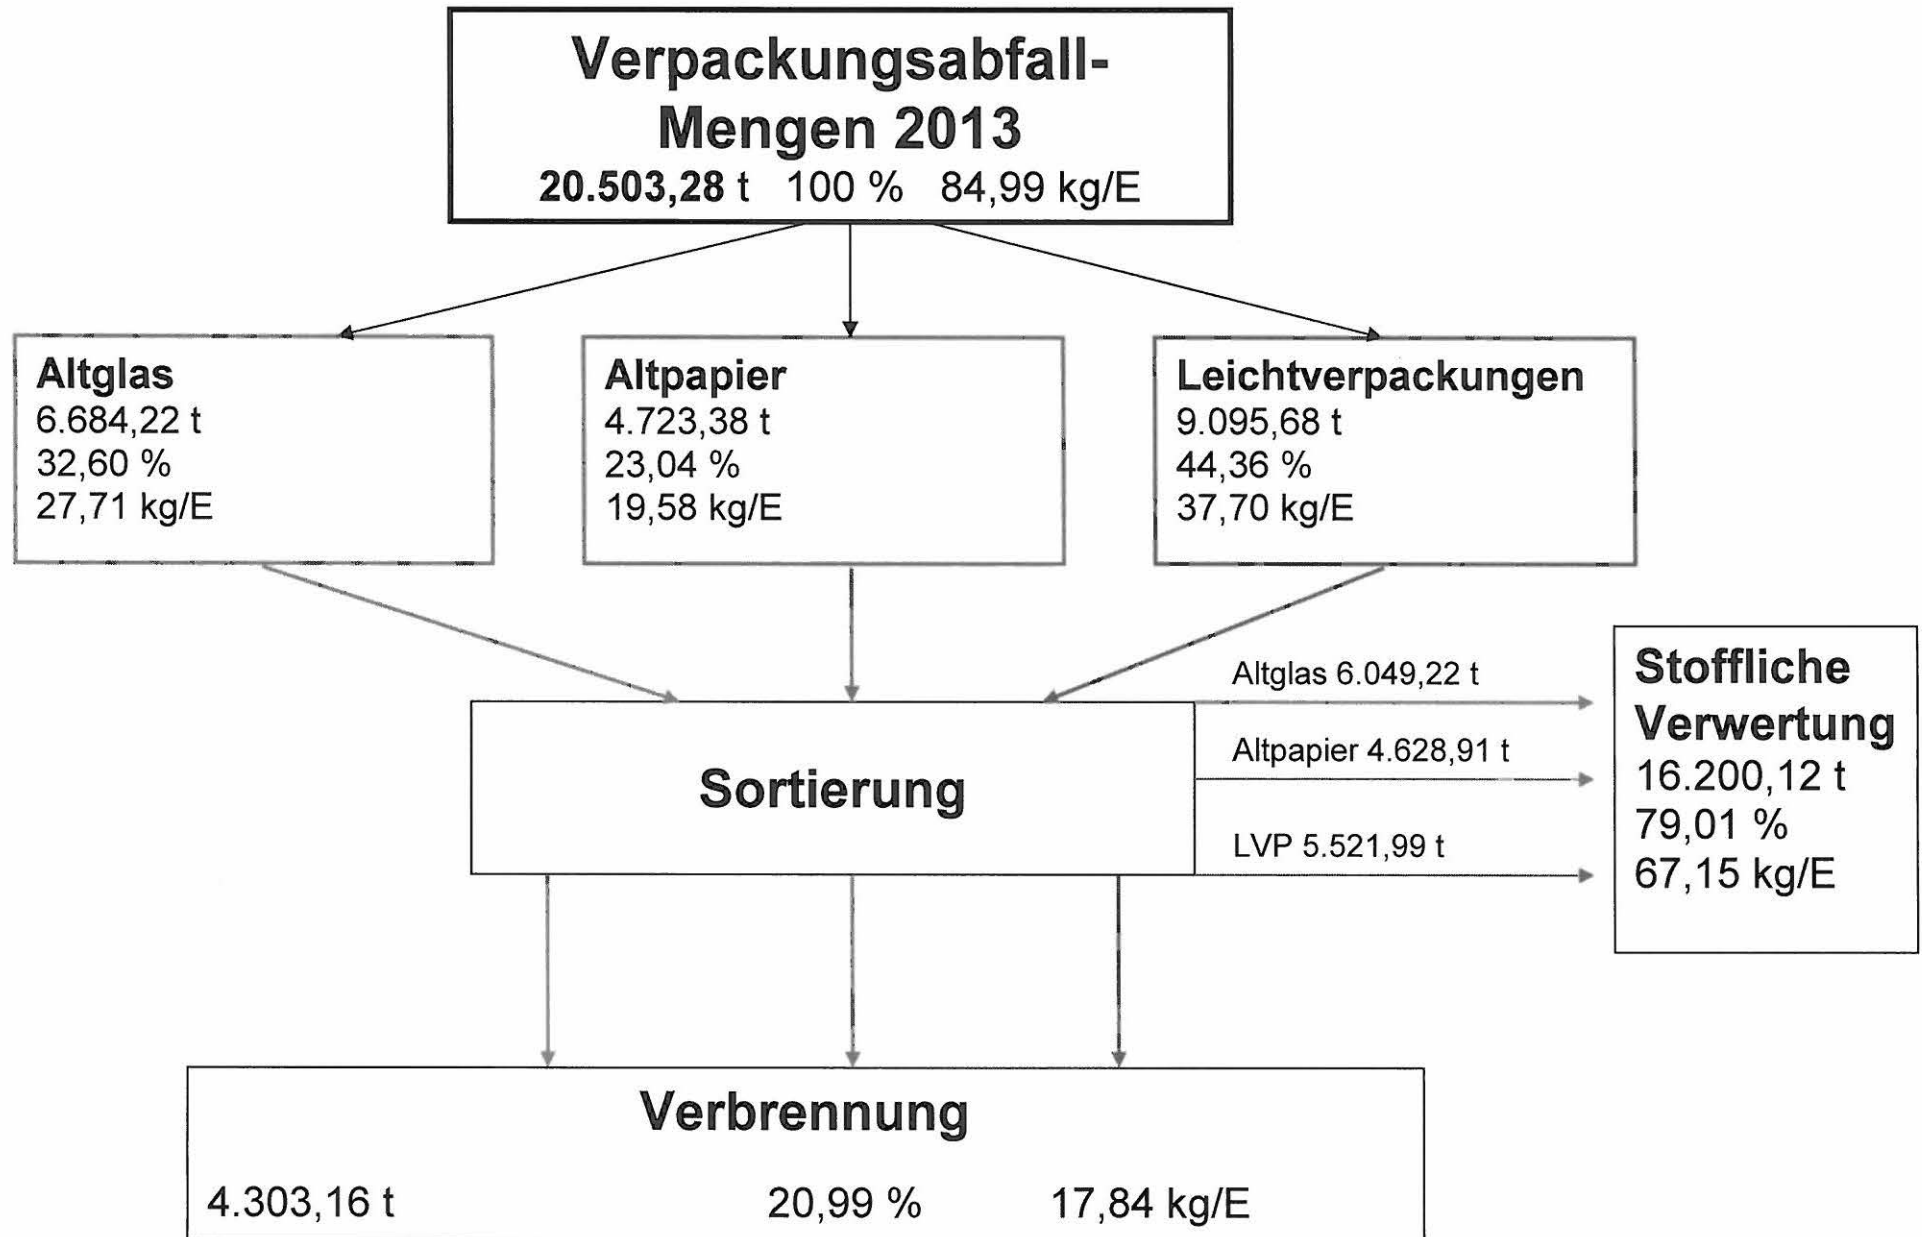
Verpackungsabfall-Mengen 2013
20.503,28 t 100 % 84,99 kg/E

Altglas
6.684,22 t
32,60 %
27,71 kg/E

Altpapier
4.723,38 t
23,04 %
19,58 kg/E

Leichtverpackungen
9.095,68 t
44,36 %
37,70 kg/E

Sortierung

Altglas 6.049,22 t

Altpapier 4.628,91 t

LVP 5.521,99 t

Stoffliche Verwertung
16.200,12 t
79,01 %
67,15 kg/E

Verbrennung

4.303,16 t 20,99 % 17,84 kg/E